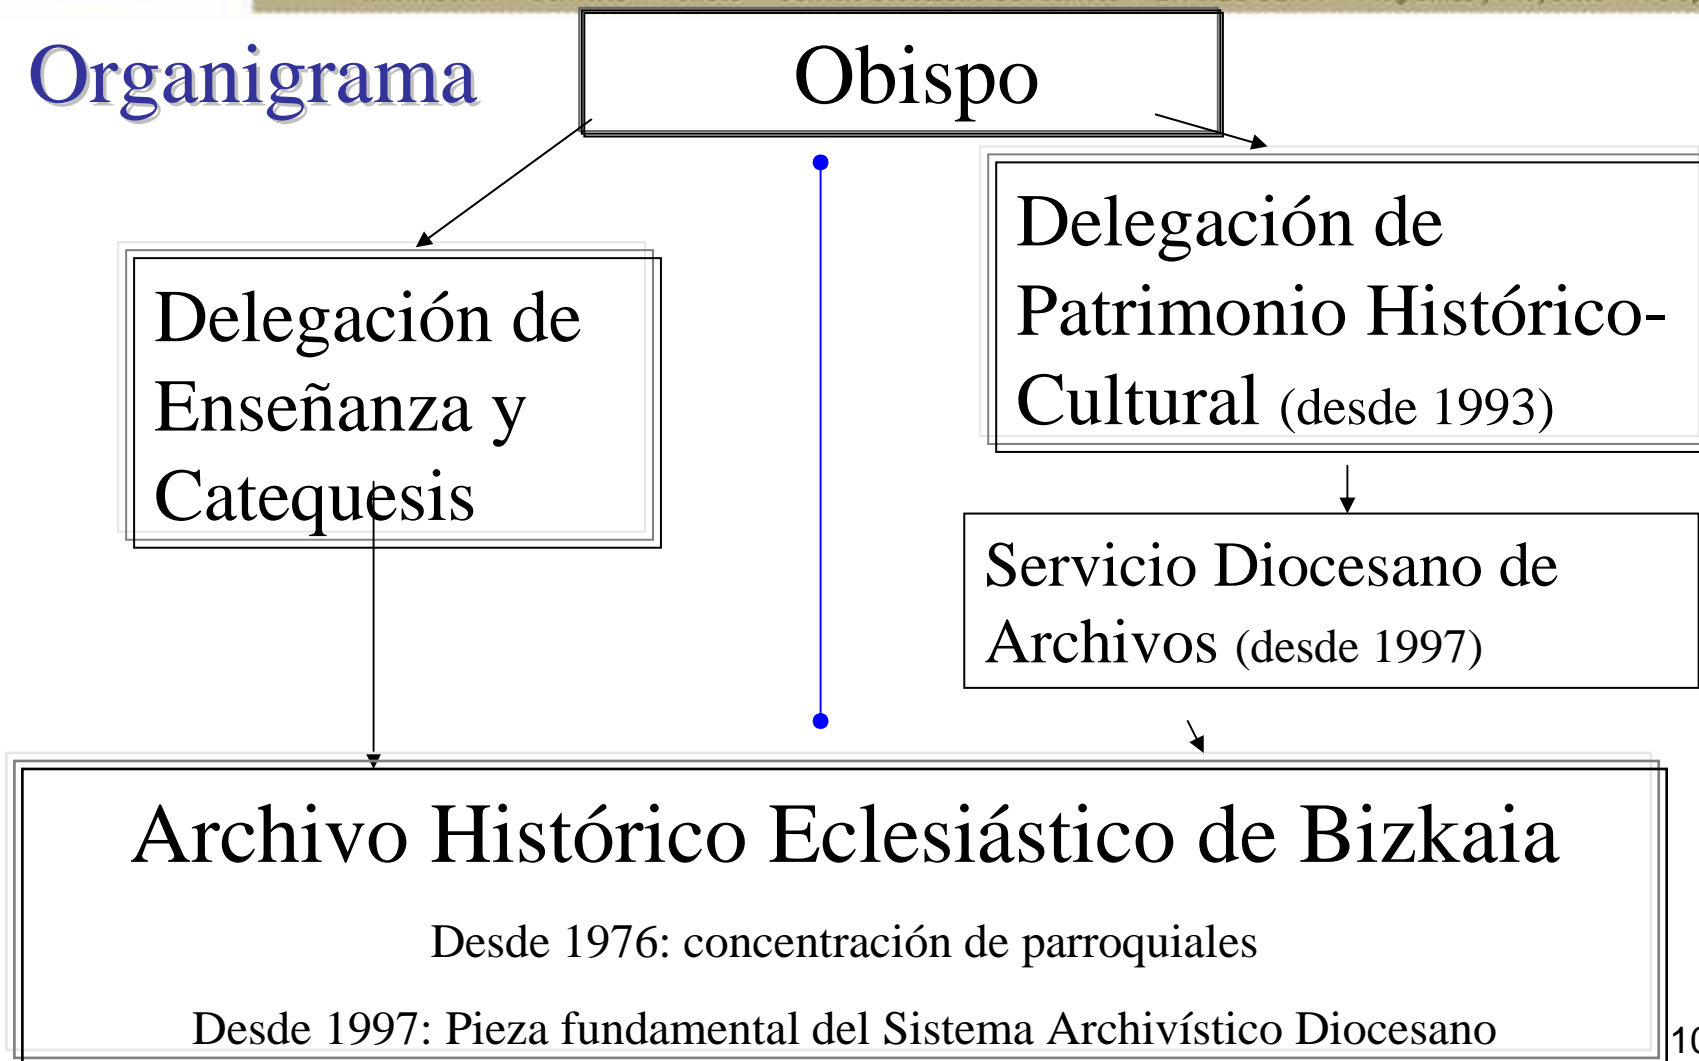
Organigrama

Obispo

Delegación de Enseñanza y Catequesis

Delegación de Patrimonio Histórico-Cultural (desde 1993)

Servicio Diocesano de Archivos (desde 1997)

Archivo Histórico Eclesiástico de Bizkaia

Desde 1976: concentración de parroquiales

Desde 1997: Pieza fundamental del Sistema Archivístico Diocesano

1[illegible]